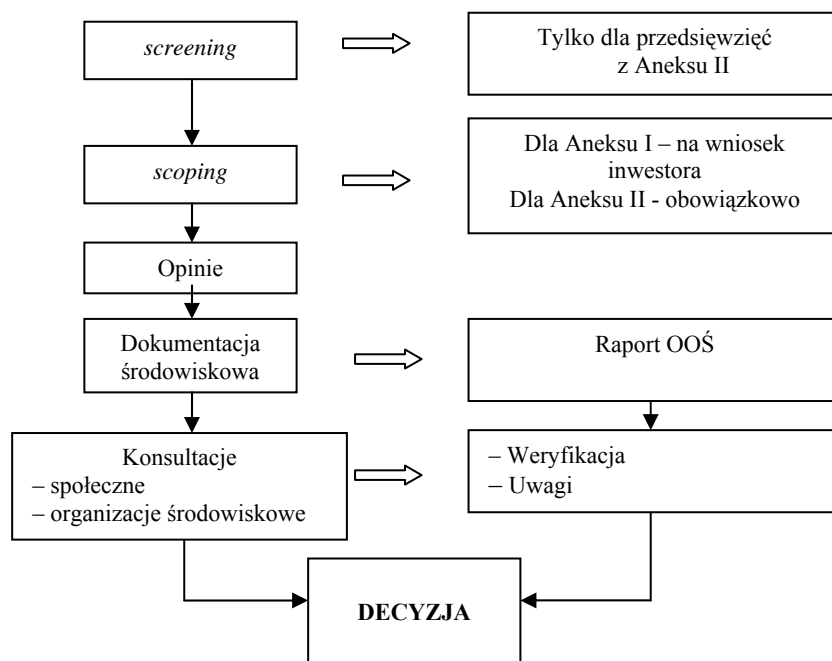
*screening*

Tylko dla przedsięwzięć z Aneksu II

*scoping*

Dla Aneksu I – na wniosek inwestora
Dla Aneksu II - obowiązkowo

Opinie

Dokumentacja środowiskowa

Raport OOŚ

Konsultacje
– społeczne
– organizacje środowiskowe

– Weryfikacja
– Uwagi

**DECYZJA**